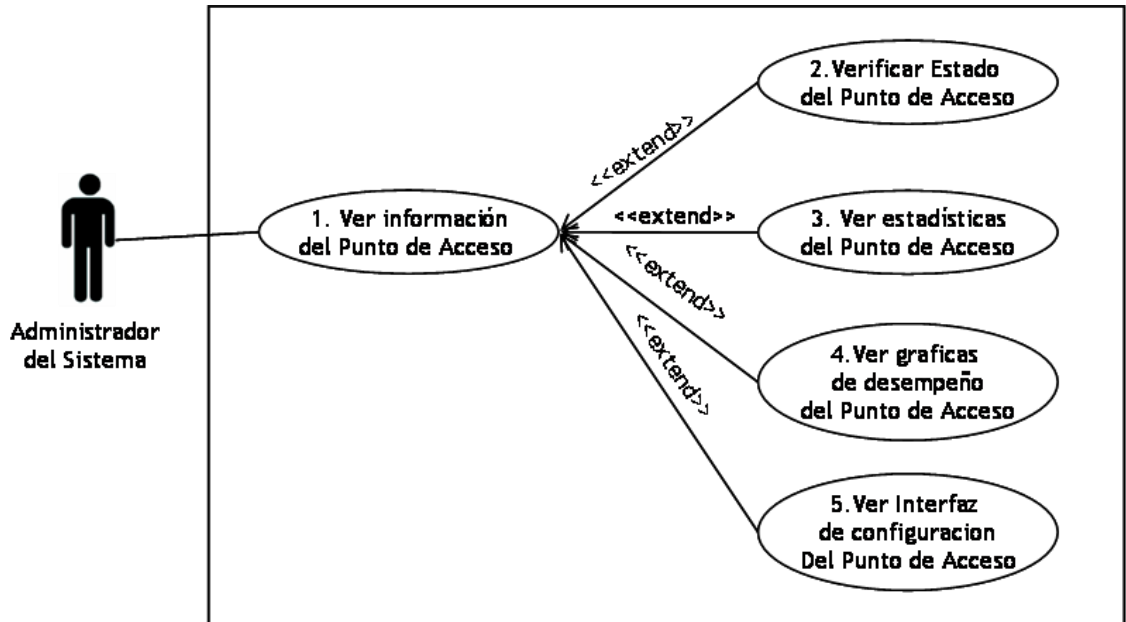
Administrador del Sistema

1. Ver información del Punto de Acceso

<<extend>>

2.Verificar Estado del Punto de Acceso

<<extend>>

3. Ver estadísticas del Punto de Acceso

<<extend>>

4.Ver graficas de desempeño del Punto de Acceso

<<extend>>

5.Ver Interfaz de configuracion Del Punto de Acceso